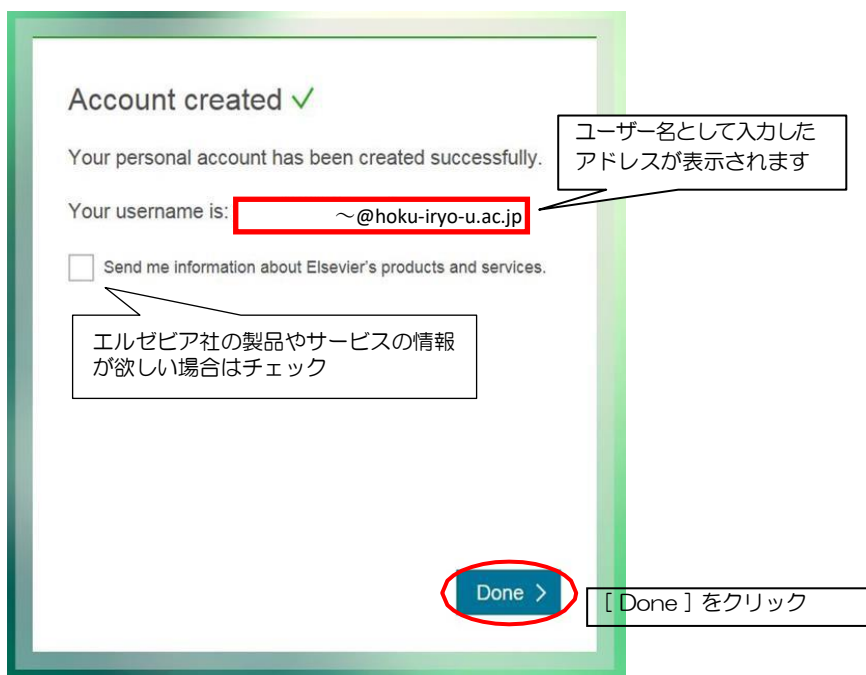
Account created ✓

ユーザー名として入力したアドレスが表示されます

Your personal account has been created successfully.

Your username is: ～@hoku-iryo-u.ac.jp

Send me information about Elsevier's products and services.

エルゼビア社の製品やサービスの情報が欲しい場合はチェック

Done ›

[ Done ] をクリック